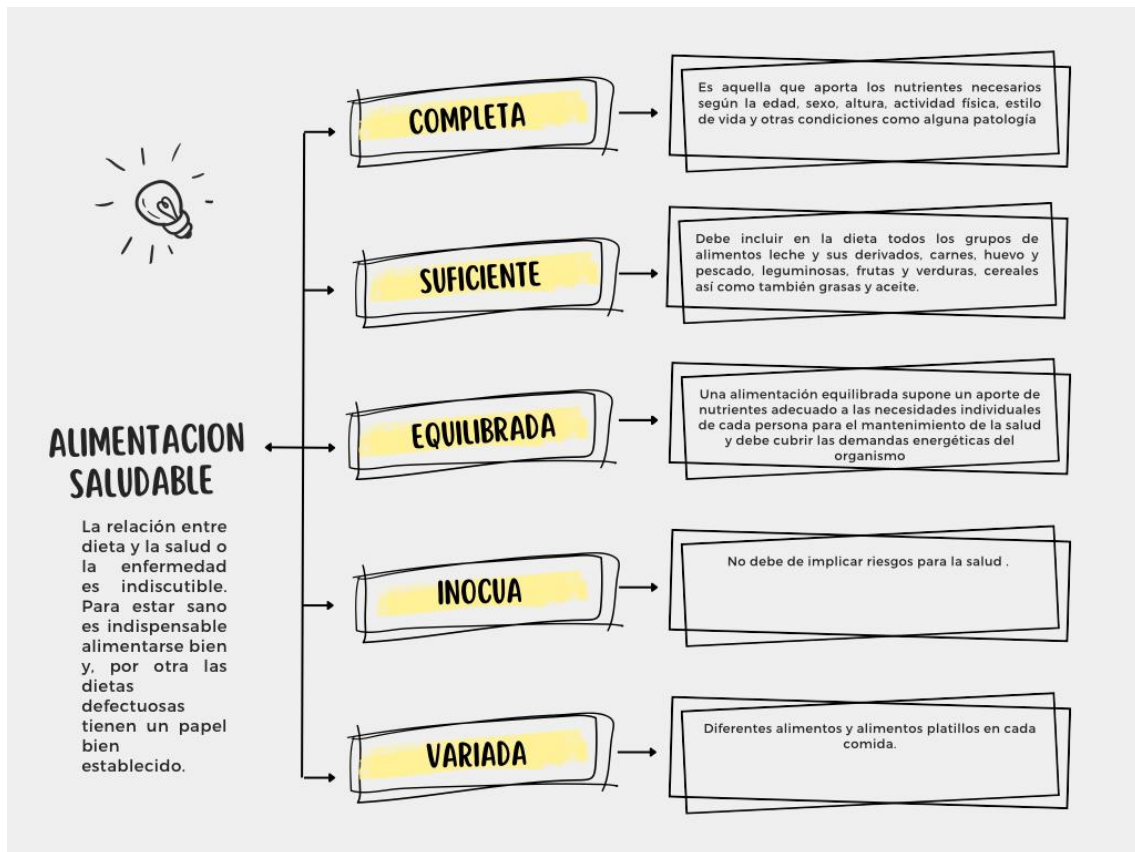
ALIMENTACION SALUDABLE

La relación entre dieta y la salud o la enfermedad es indiscutible. Para estar sano es indispensable alimentarse bien y, por otra las dietas defectuosas tienen un papel bien establecido.

COMPLETA

Es aquella que aporta los nutrientes necesarios según la edad, sexo, altura, actividad física, estilo de vida y otras condiciones como alguna patología

SUFICIENTE

Debe incluir en la dieta todos los grupos de alimentos leche y sus derivados, carnes, huevo y pescado, leguminosas, frutas y verduras, cereales así como también grasas y aceite.

EQUILIBRADA

Una alimentación equilibrada supone un aporte de nutrientes adecuado a las necesidades individuales de cada persona para el mantenimiento de la salud y debe cubrir las demandas energéticas del organismo

INOCUA

No debe de implicar riesgos para la salud .

VARIADA

Diferentes alimentos y alimentos platillos en cada comida.